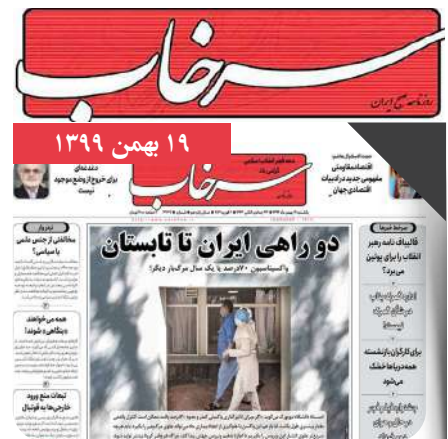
سرخاب
روزنامه صبح ایران

۱۹ بهمن ۱۳۹۹

سرخاب

دو راهی ایران تا تابستان

واکسیناسیون ۷۰ درصد یا یک سال مرگ‌بار دیگر!

قالیباف نامه رهبر انقلاب را برای پوتین می‌برد؟

برای کارگران بازنشسته همه درها را خشک می‌شود

مخالفانی از جنس علمی یا سیاسی؟

همه می‌خواهند «بنگاهی» شوند!

تبعات منع ورود خارجی‌ها به فوتبال

اقتصاددانان مفهومی جدید در ادبیات اقتصادی جهان

برای خروج از وضع موجود نیست

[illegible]